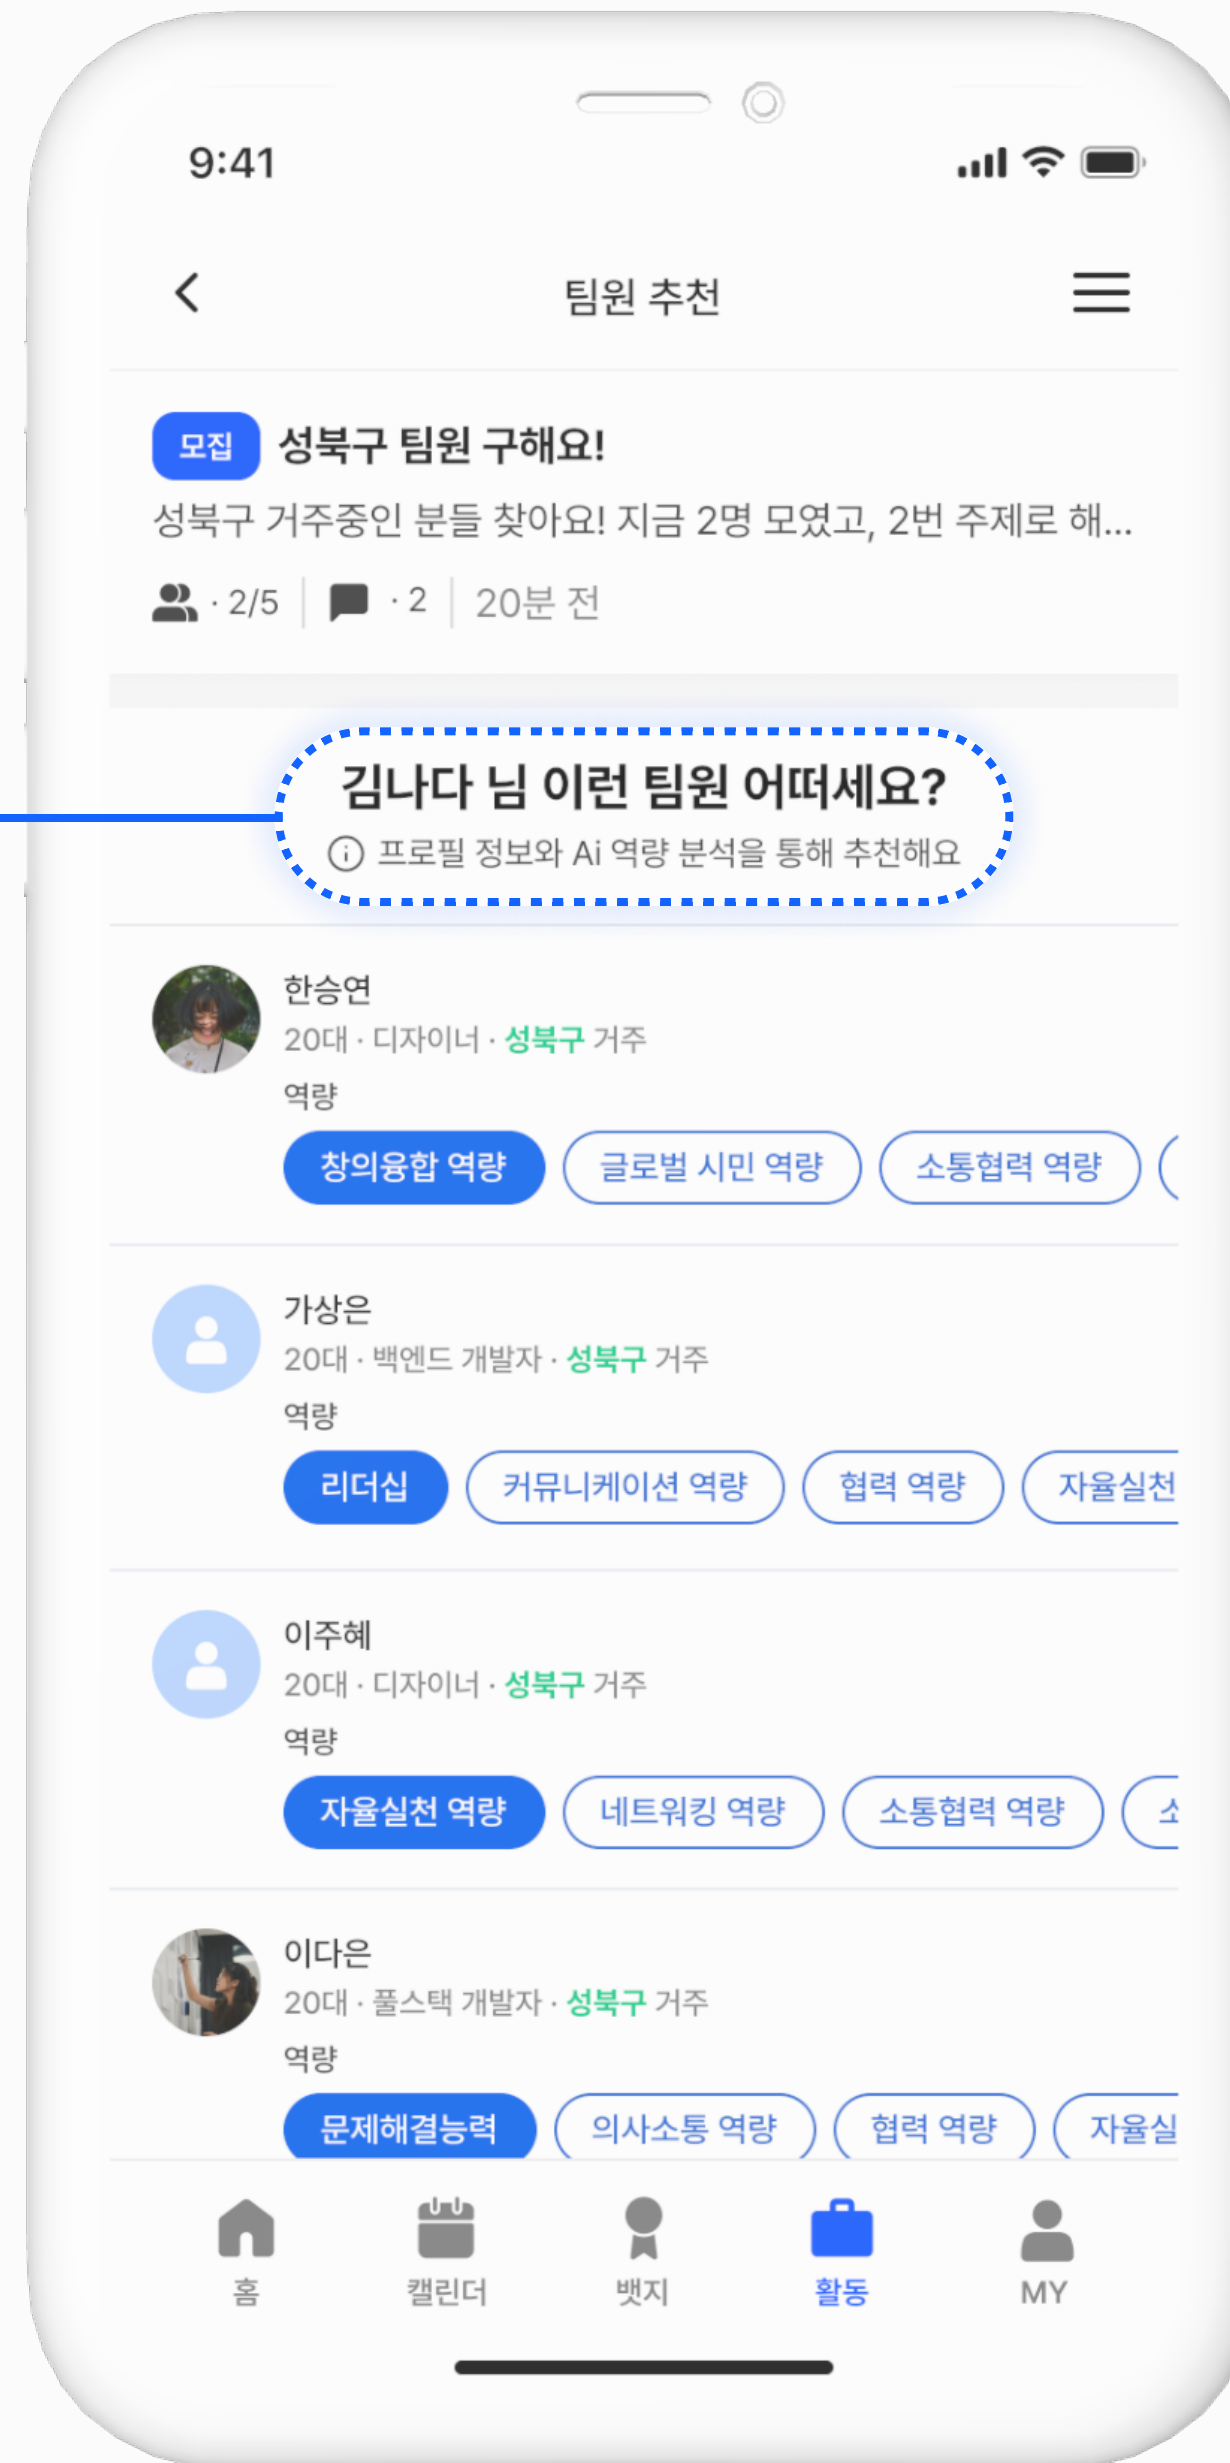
9:41

팀원 추천

모집 성북구 팀원 구해요!

성북구 거주중인 분들 찾아요! 지금 2명 모였고, 2번 주제로 해...

· 2/5 · 2 20분 전

김나다 님 이런 팀원 어떠세요?

프로필 정보와 Ai 역량 분석을 통해 추천해요

한승연
20대 · 디자이너 · 성북구 거주
역량
창의융합 역량 글로벌 시민 역량 소통협력 역량

가상은
20대 · 백엔드 개발자 · 성북구 거주
역량
리더십 커뮤니케이션 역량 협력 역량 자율실천

이주혜
20대 · 디자이너 · 성북구 거주
역량
자율실천 역량 네트워킹 역량 소통협력 역량

이다은
20대 · 풀스택 개발자 · 성북구 거주
역량
문제해결능력 의사소통 역량 협력 역량 자율실

홈 캘린더 뱃지 활동 MY